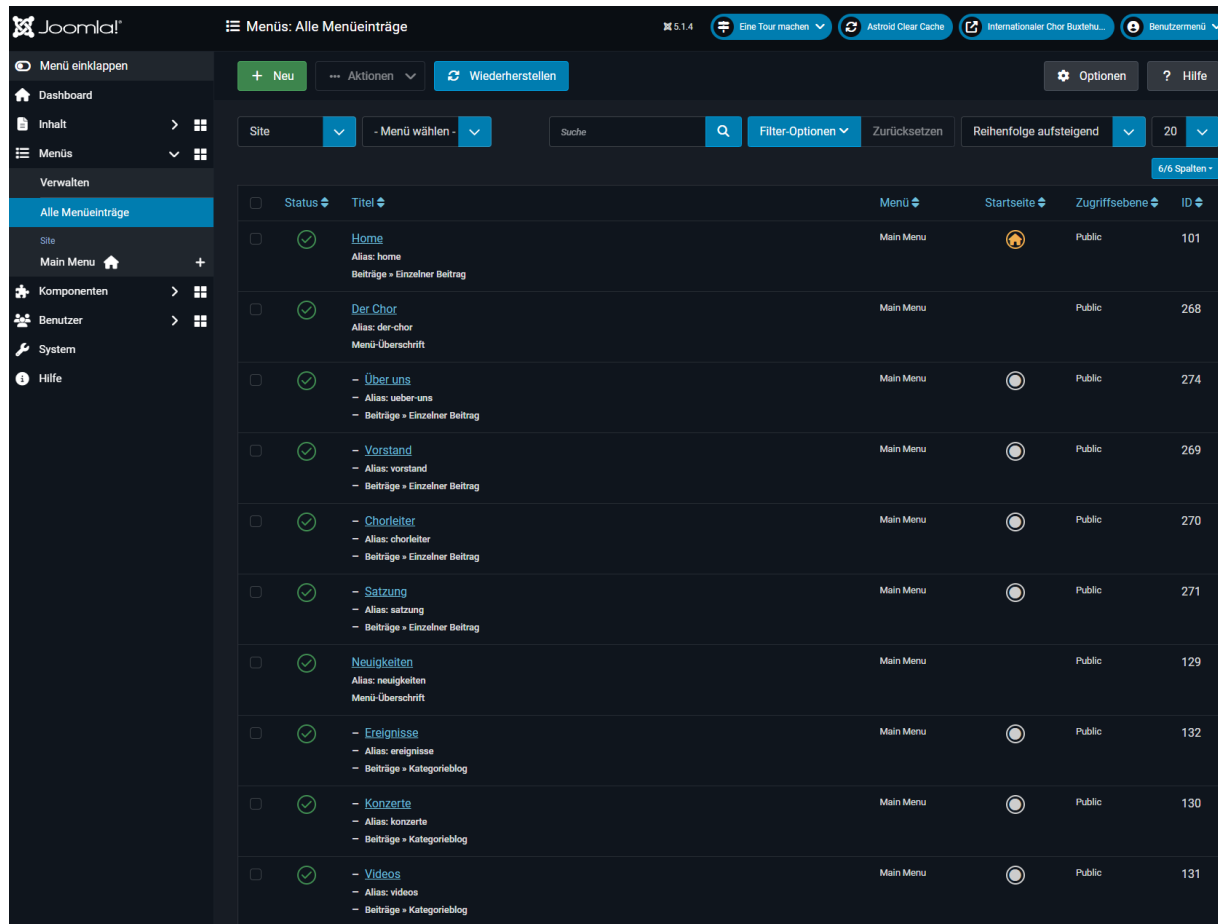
Joomla!

Menüs: Alle Menüeinträge

5.1.4 Eine Tour machen Astroid Clear Cache Internationaler Chor Buxtehu... Benutzermenü

Menü einklappen
Dashboard
Inhalt
Menüs
Verwalten
Alle Menüeinträge
Site
Main Menu
Komponenten
Benutzer
System
Hilfe

+ Neu | ··· Aktionen | Wiederherstellen | Optionen | ? Hilfe

Site | - Menü wählen - | Suche | Filter-Optionen | Zurücksetzen | Reihenfolge aufsteigend | 20

6/6 Spalten

| | Status | Titel | Menü | Startseite | Zugriffsebene | ID |
|---|---|---|---|---|---|---|
| | | Home<br>Alias: home<br>Beiträge » Einzelner Beitrag | Main Menu | | Public | 101 |
| | | Der Chor<br>Alias: der-chor<br>Menü-Überschrift | Main Menu | | Public | 268 |
| | | – Über uns<br>– Alias: ueber-uns<br>– Beiträge » Einzelner Beitrag | Main Menu | | Public | 274 |
| | | – Vorstand<br>– Alias: vorstand<br>– Beiträge » Einzelner Beitrag | Main Menu | | Public | 269 |
| | | – Chorleiter<br>– Alias: chorleiter<br>– Beiträge » Einzelner Beitrag | Main Menu | | Public | 270 |
| | | – Satzung<br>– Alias: satzung<br>– Beiträge » Einzelner Beitrag | Main Menu | | Public | 271 |
| | | Neuigkeiten<br>Alias: neuigkeiten<br>Menü-Überschrift | Main Menu | | Public | 129 |
| | | – Ereignisse<br>– Alias: ereignisse<br>– Beiträge » Kategorieblog | Main Menu | | Public | 132 |
| | | – Konzerte<br>– Alias: konzerte<br>– Beiträge » Kategorieblog | Main Menu | | Public | 130 |
| | | – Videos<br>– Alias: videos<br>– Beiträge » Kategorieblog | Main Menu | | Public | 131 |